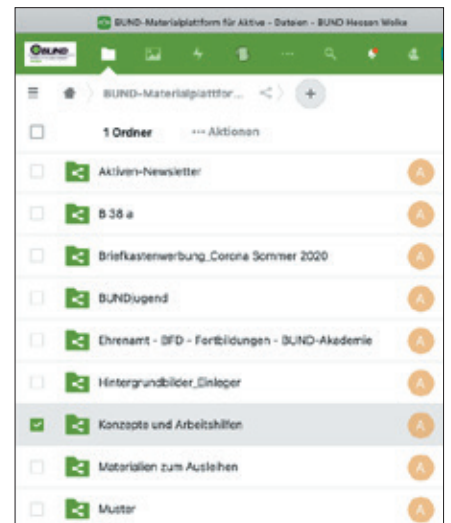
BUND-Materialplatform für Aktive - Dateien - BUND Hessen Wolke

BUND

BUND-Materialplattfor...

1 Ordner

··· Aktionen

Aktiven-Newsletter

A

B 38 a

A

Briefkastenwerbung_Corona Sommer 2020

A

BUNDjugend

A

Ehrenamt - BFD - Fortbildungen - BUND-Akademie

A

Hintergrundbilder_Einleger

A

Konzepte und Arbeitshilfen

A

Materialien zum Ausleihen

A

Muster

A